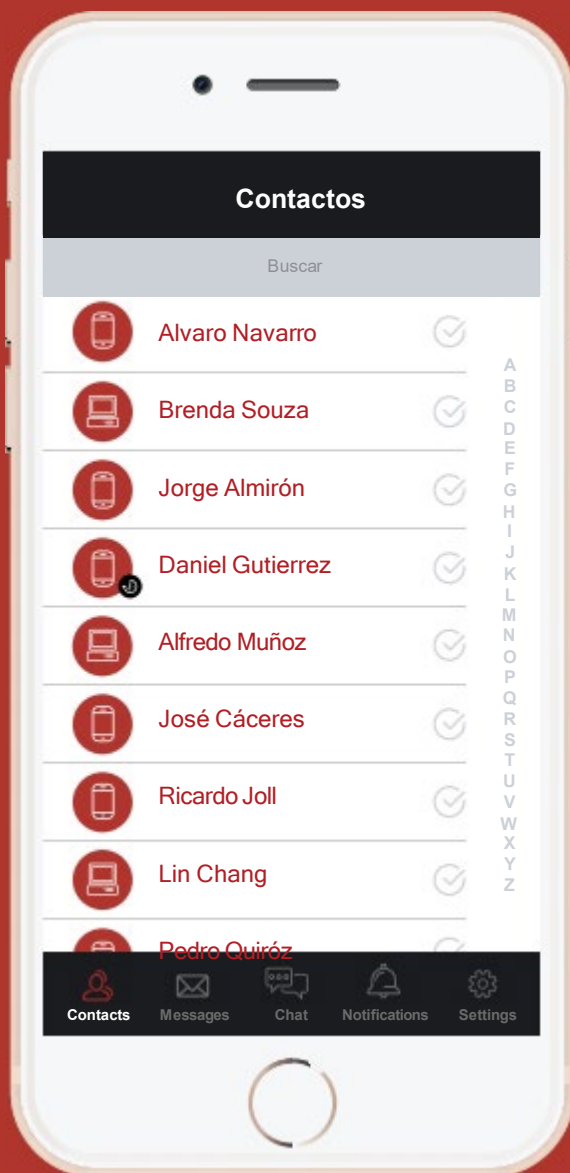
Contactos

Buscar

Alvaro Navarro

Brenda Souza

Jorge Almirón

Daniel Gutierrez

Alfredo Muñoz

José Cáceres

Ricardo Joll

Lin Chang

Pedro Quiróz

A
B
C
D
E
F
G
H
I
J
K
L
M
N
O
P
Q
R
S
T
U
V
W
X
Y
Z

Contacts Messages Chat Notifications Settings